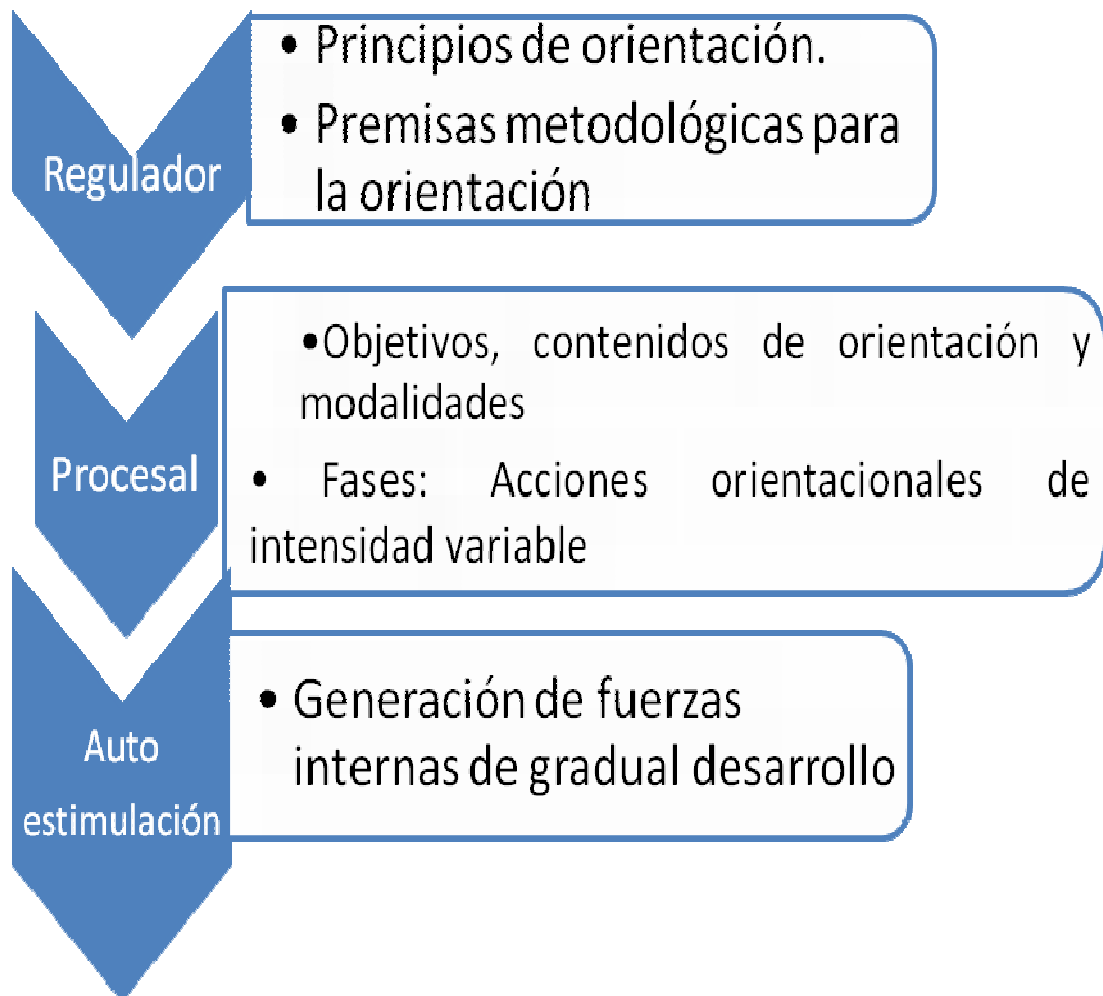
Regulador

• Principios de orientación.
• Premisas metodológicas para la orientación

Procesal

•Objetivos, contenidos de orientación y modalidades
• Fases: Acciones orientacionales de intensidad variable

Auto estimulación

• Generación de fuerzas internas de gradual desarrollo